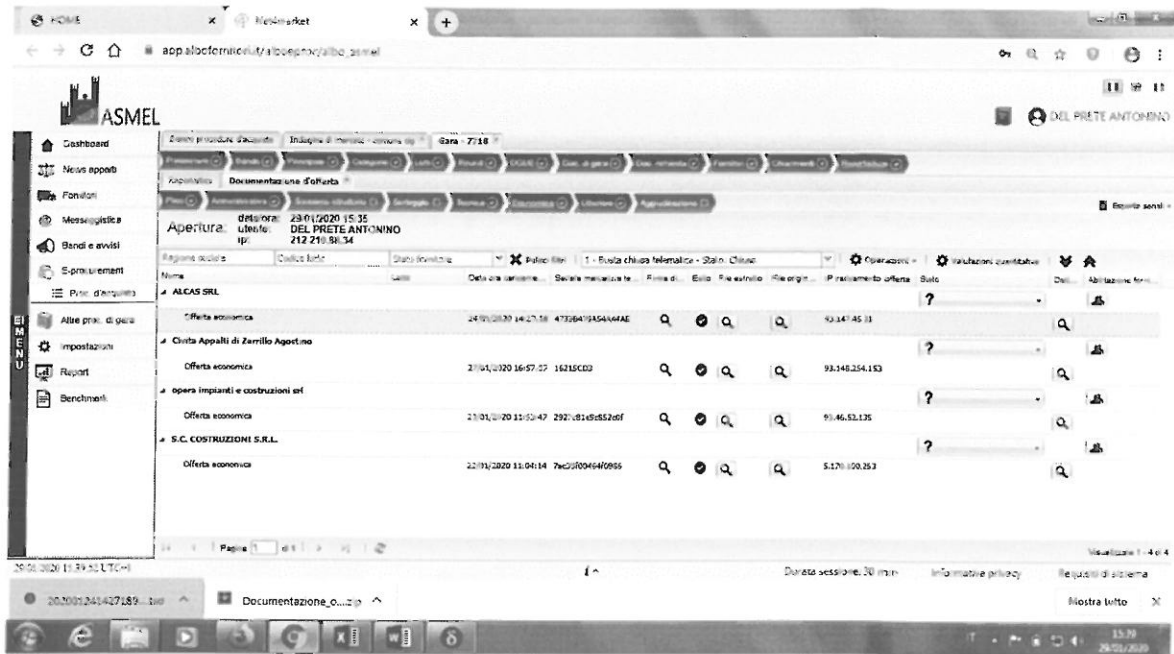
HOME × Net4market × +

app.albofornitori.it/alboeproc/albo_asmel

ASMEL

DEL PRETE ANTONINO

Dashboard
News appalti
Fornitori
Messaggistica
Bandi e avvisi
E-procurement
Proc. d'acquisto
Altre proc. di gara
Impostazioni
Report
Benchmark

MENU

Elenco procedure d'acquisto | Indagini di mercato - elenco op. | Gara - 7218

Riepilogo | Documentazione d'offerta

Apertura: data/ora: 29/01/2020 15:35 utente: DEL PRETE ANTONINO ip: 212.210.88.34

Ragione sociale | Codice lotto | Stato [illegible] | Pulisci filtri | 1 - Busta chiusa telematica - Stato: Chiusa | Operazioni | Valutazioni quantitative

| Nome | Lotto | Data ora caricamento | Seriale marcatura te... | Firma di... | Esito | File estratto | File origin... | IP caricamento offerta | Stato | Det... | Abilitazione forn... |
|---|---|---|---|---|---|---|---|---|---|---|---|
| ALCAS SRL | | | | | | | | | ? | | |
| Offerta economica | | 24/01/2020 14:27:18 | 4732B4F9A54A44AE | | | | | 93.147.45.31 | | | |
| Cinta Appalti di Zerrillo Agostino | | | | | | | | | ? | | |
| Offerta economica | | 27/01/2020 16:57:27 | 16215C03 | | | | | 93.148.254.153 | | | |
| opera impianti e costruzioni srl | | | | | | | | | ? | | |
| Offerta economica | | 23/01/2020 11:53:47 | 2927c81c9c652c0f | | | | | 93.46.52.135 | | | |
| S.C. COSTRUZIONI S.R.L. | | | | | | | | | ? | | |
| Offerta economica | | 22/01/2020 11:04:14 | 7ac39f00464f0966 | | | | | 5.170.100.253 | | | |

Pagina 1 di 1

Visualizzati 1 - 4 di 4

29/01/2020 15:39:52 UTC+1

Durata sessione: 30 min | Informativa privacy | Requisiti di sistema

2020012414271B9....txt | Documentazione_o....zip | Mostra tutto

15:39 29/01/2020